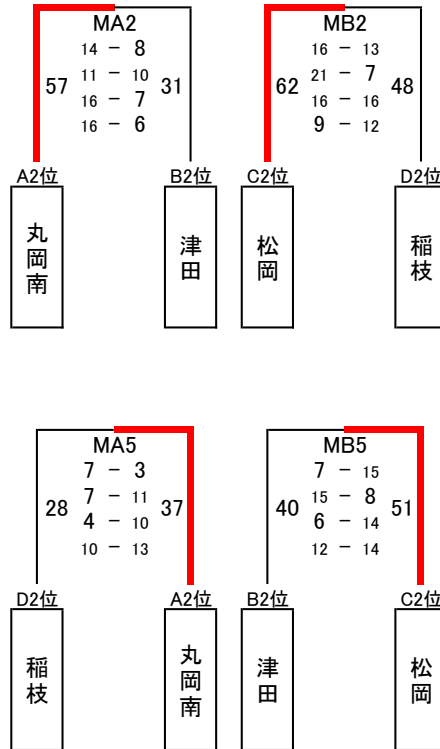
MA2
57 14 − 8 11 − 10 16 − 7 16 − 6 31
A2位 丸岡南
B2位 津田

MB2
62 16 − 13 21 − 7 16 − 16 9 − 12 48
C2位 松岡
D2位 稲枝

MA5
28 7 − 3 7 − 11 4 − 10 10 − 13 37
D2位 稲枝
A2位 丸岡南

MB5
40 7 − 15 15 − 8 6 − 14 12 − 14 51
B2位 津田
C2位 松岡